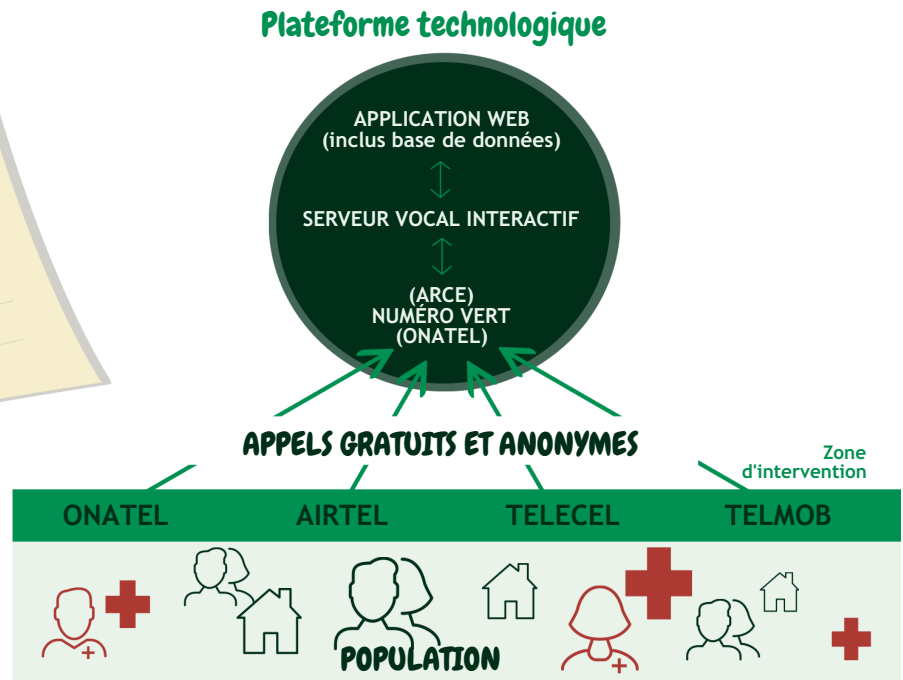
Plateforme technologique

APPLICATION WEB
(inclus base de données)

SERVEUR VOCAL INTERACTIF

(ARCE)
NUMÉRO VERT
(ONATEL)

APPELS GRATUITS ET ANONYMES

Zone d'intervention

ONATEL AIRTEL TELECEL TELMOB

POPULATION